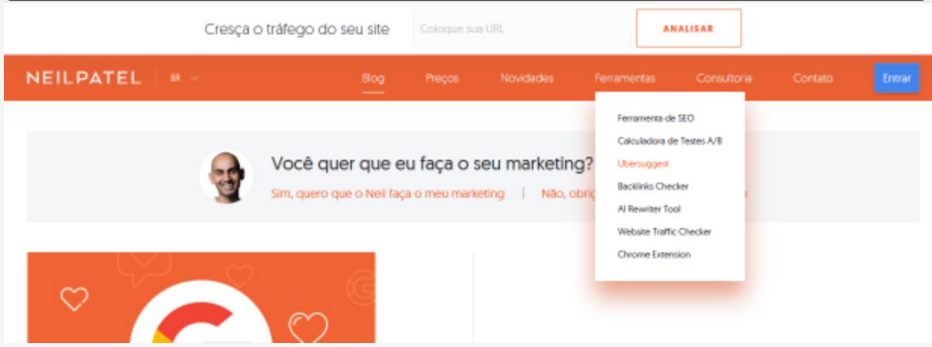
Cresça o tráfego do seu site

Coloque sua URL

ANALISAR

NEILPATEL | BR

Blog Preços Novidades Ferramentas Consultoria Contato

Entrar

Ferramenta de SEO
Calculadora de Testes A/B
Ubersuggest
Backlinks Checker
AI Rewriter Tool
Website Traffic Checker
Chrome Extension

Você quer que eu faça o seu marketing?

Sim, quero que o Neil faça o meu marketing | Não, obrig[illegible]